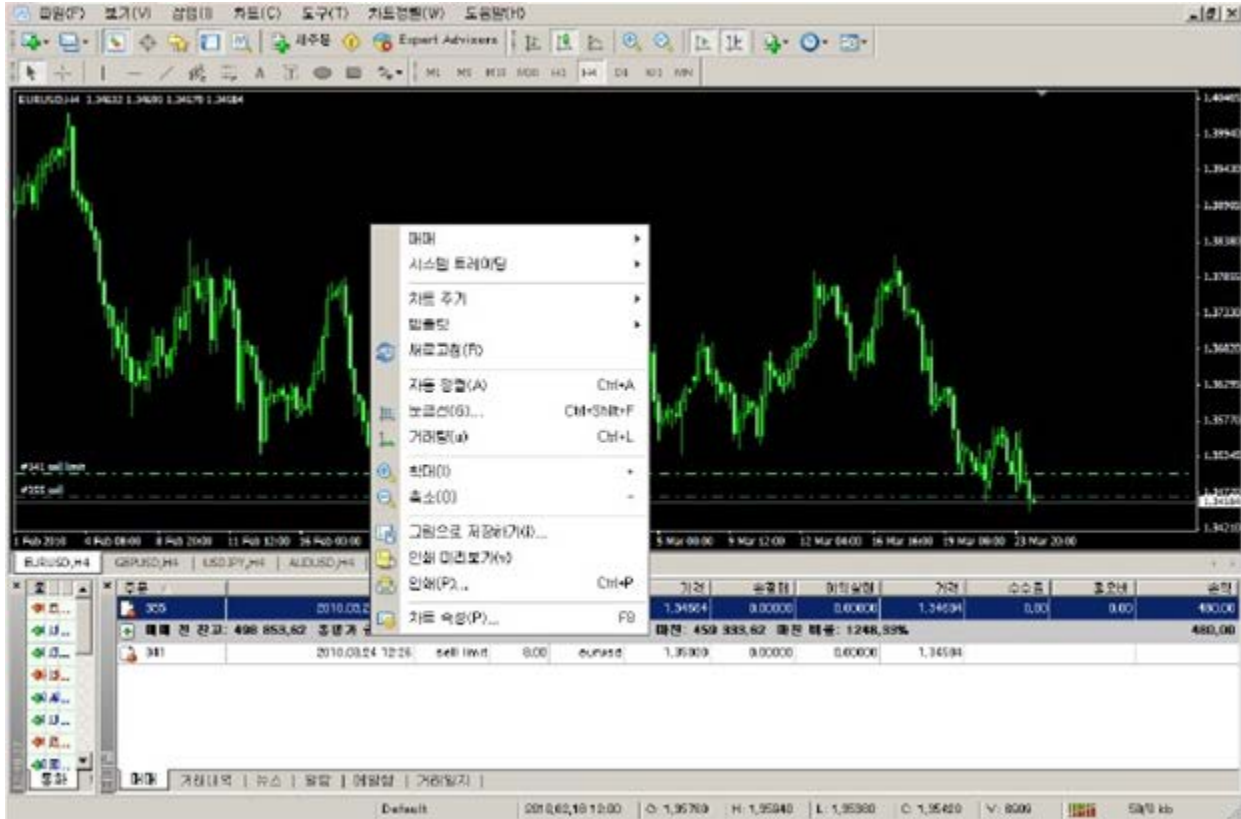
파일(F) 보기(V) 삽입(I) 차트(C) 도구(T) 차트창틀(W) 도움말(H)

새주문 Expert Advisors

M1 M5 M15 M30 H1 H4 D1 W1 MN

EURUSD,H4 1.34632 1.34690 1.34570 1.34684

#341 sell limit
#305 sell

1 Feb 2010 4 Feb 08:00 8 Feb 20:00 11 Feb 12:00 16 Feb 00:00 5 Mar 00:00 9 Mar 12:00 12 Mar 04:00 16 Mar 16:00 19 Mar 08:00 23 Mar 20:00

1.40445 1.39940 1.39430 1.38900 1.38380 1.37855 1.37330 1.36820 1.36295 1.35770 1.35345 1.34684 1.34210

매매
시스템 트레이딩
차트 추가
템플릿
새로고침(R)
자동 정렬(A) Ctrl+A
보조선(G)... Ctrl+Shift+F
거래량(a) Ctrl+L
확대(I) +
축소(O) -
그림으로 저장하기(t)...
인쇄 미리보기(v)
인쇄(P)... Ctrl+P
차트 속성(P)... F8

EURUSD,H4 GBPUSD,H4 USDJPY,H4 AUDUSD,H4

주문 가격 손절매 이익실현 가격 수수료 스왑 손익

305 2010.03.2 1.34604 0.00000 0.00000 1.34684 0.00 0.00 480.00

매매 전 잔고: 498 853,62 증거금 마진: 450 933,62 마진 레벨: 1248,33% 480,00

341 2010.03.24 12:26 sell limit 8.00 eurusd 1.35000 0.00000 0.00000 1.34684

통화

매매 거래내역 뉴스 알람 메일함 거래일지

Default 2010.02.18 12:00 O: 1.35780 H: 1.35840 L: 1.35380 C: 1.35420 V: 8009 58/0 kb